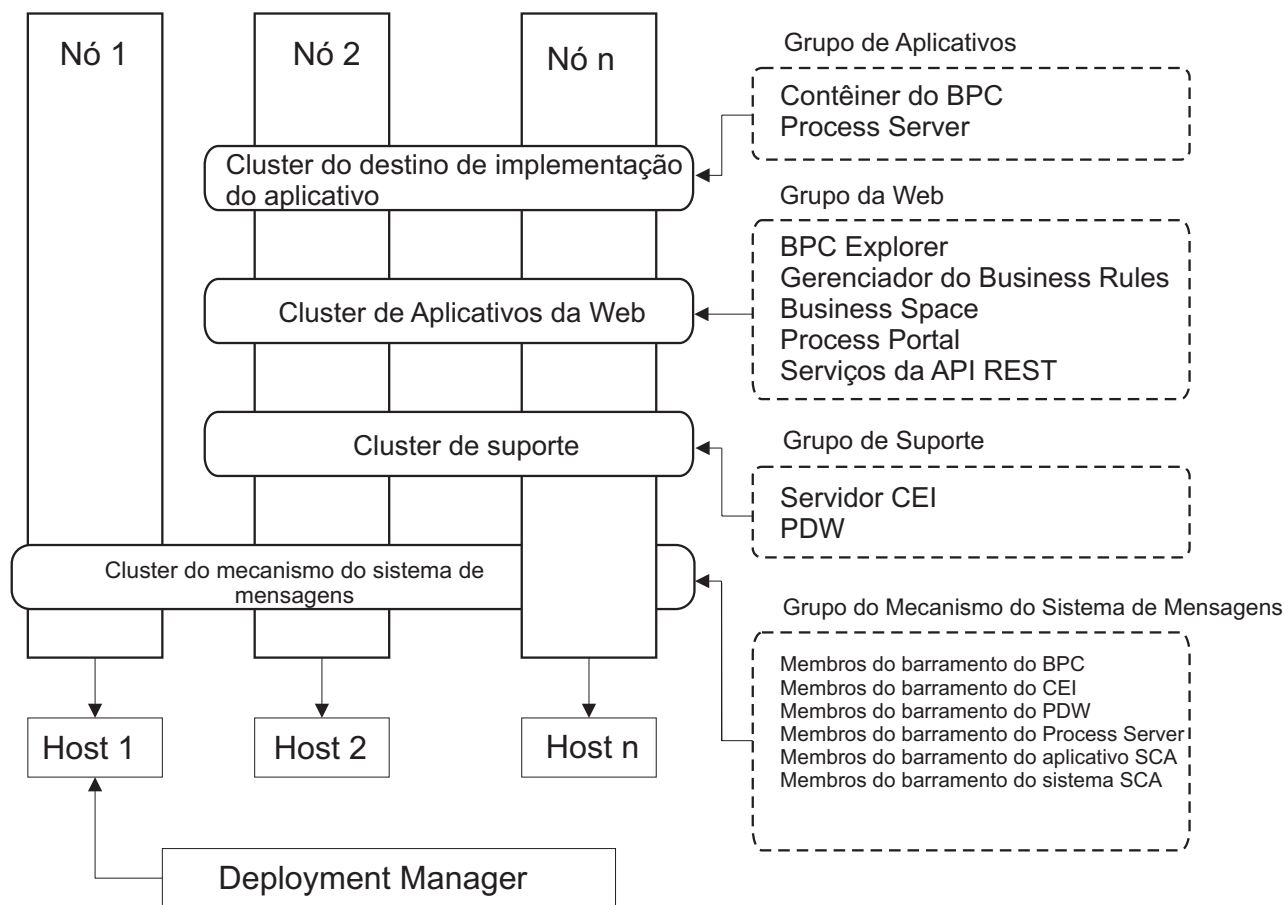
Nó 1

Nó 2

Nó n

Grupo de Aplicativos

Contêiner do BPC
Process Server

Cluster do destino de implementação do aplicativo

Grupo da Web

BPC Explorer
Gerenciador do Business Rules
Business Space
Process Portal
Serviços da API REST

Cluster de Aplicativos da Web

Cluster de suporte

Grupo de Suporte

Servidor CEI
PDW

Cluster do mecanismo do sistema de mensagens

Grupo do Mecanismo do Sistema de Mensagens

Membros do barramento do BPC
Membros do barramento do CEI
Membros do barramento do PDW
Membros do barramento do Process Server
Membros do barramento do aplicativo SCA
Membros do barramento do sistema SCA

Host 1

Host 2

Host n

Deployment Manager